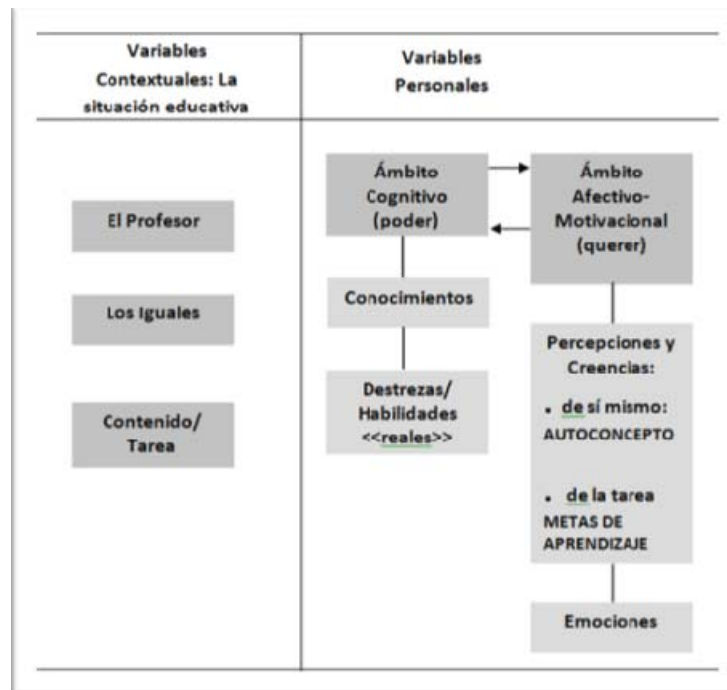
Variables Contextuales: La situación educativa

Variables Personales

El Profesor

Los Iguales

Contenido/ Tarea

Ámbito Cognitivo (poder)

Ámbito Afectivo-Motivacional (querer)

Conocimientos

Destrezas/ Habilidades <<reales>>

Percepciones y Creencias:

• de sí mismo: AUTOCONCEPTO

• de la tarea METAS DE APRENDIZAJE

Emociones